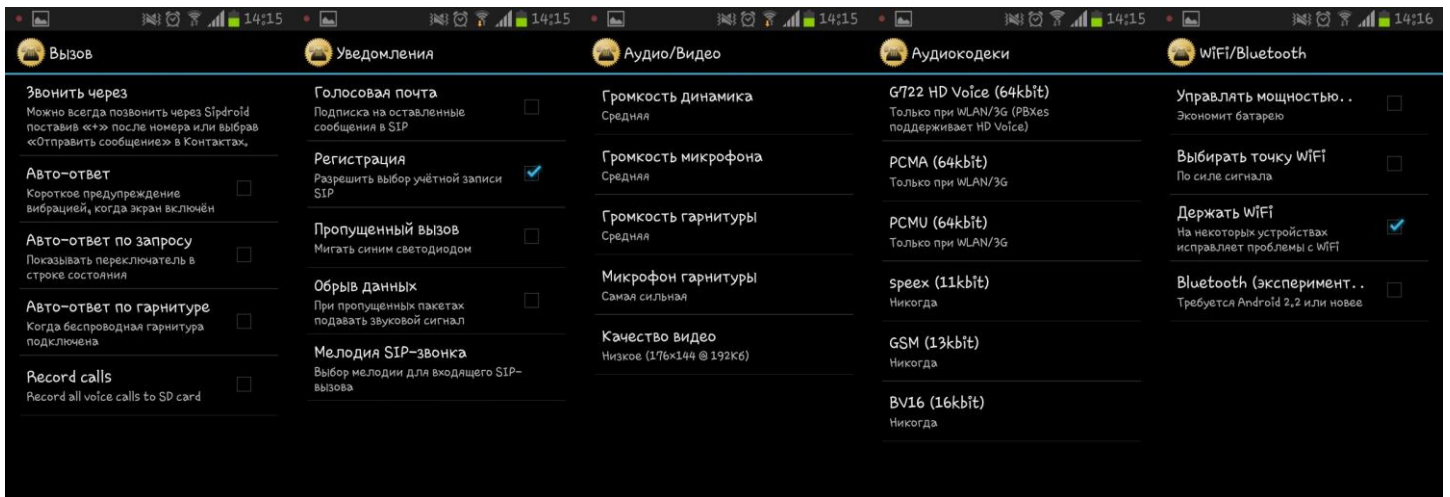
14:15

Вызов

Звонить через
Можно всегда позвонить через Sipdroid поставив «+» после номера или выбрав «Отправить сообщение» в Контактах.

Авто-ответ
Короткое предупреждение вибрацией, когда экран включён

Авто-ответ по запросу
Показывать переключатель в строке состояния

Авто-ответ по гарнитуре
Когда беспроводная гарнитура подключена

Record calls
Record all voice calls to SD card

14:15

Уведомления

Голосовая почта
Подписка на оставленные сообщения в SIP

Регистрация
Разрешить выбор учётной записи SIP

Пропущенный вызов
Мигать синим светодиодом

Обрыв данных
При пропущенных пакетах подавать звуковой сигнал

Мелодия SIP-звонка
Выбор мелодии для входящего SIP-вызова

14:15

Аудио/Видео

Громкость динамика
Средняя

Громкость микрофона
Средняя

Громкость гарнитуры
Средняя

Микрофон гарнитуры
Самая сильная

Качество видео
Низкое (176x144 @ 192Кб)

14:15

Аудиокодеки

G722 HD Voice (64kbit)
Только при WLAN/3G (PBXes поддерживает HD Voice)

PCMA (64kbit)
Только при WLAN/3G

PCMU (64kbit)
Только при WLAN/3G

speex (11kbit)
Никогда

GSM (13kbit)
Никогда

BV16 (16kbit)
Никогда

14:16

WiFi/Bluetooth

Управлять мощностью..
Экономит батарею

Выбирать точку WiFi
По силе сигнала

Держать WiFi
На некоторых устройствах исправляет проблемы с WiFi

Bluetooth (эксперимент..
Требуется Android 2.2 или новее